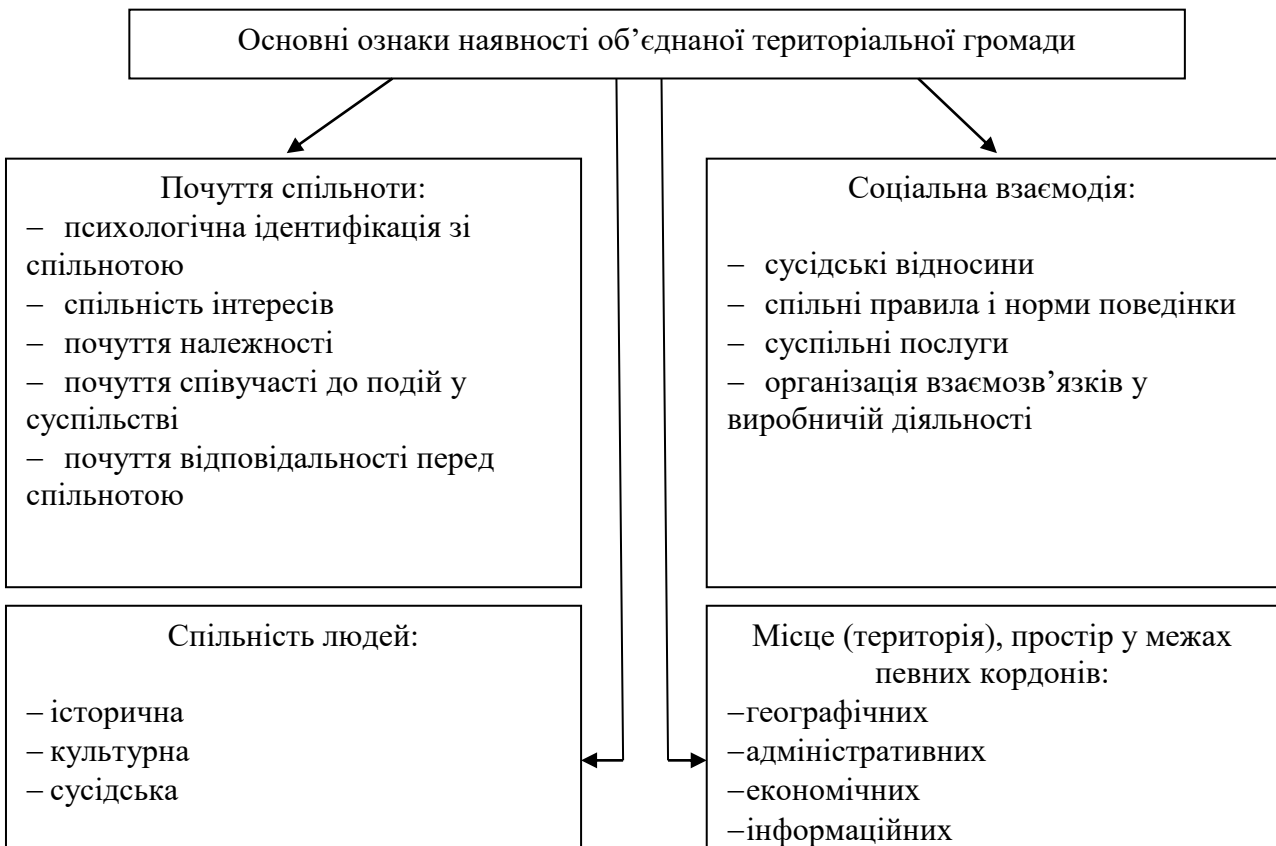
Основні ознаки наявності об’єднаної територіальної громади

Почуття спільноти:
– психологічна ідентифікація зі спільнотою
– спільність інтересів
– почуття належності
– почуття співучасті до подій у суспільстві
– почуття відповідальності перед спільнотою

Соціальна взаємодія:
– сусідські відносини
– спільні правила і норми поведінки
– суспільні послуги
– організація взаємозв’язків у виробничій діяльності

Спільність людей:
– історична
– культурна
– сусідська

Місце (територія), простір у межах певних кордонів:
–географічних
–адміністративних
–економічних
–інформаційних